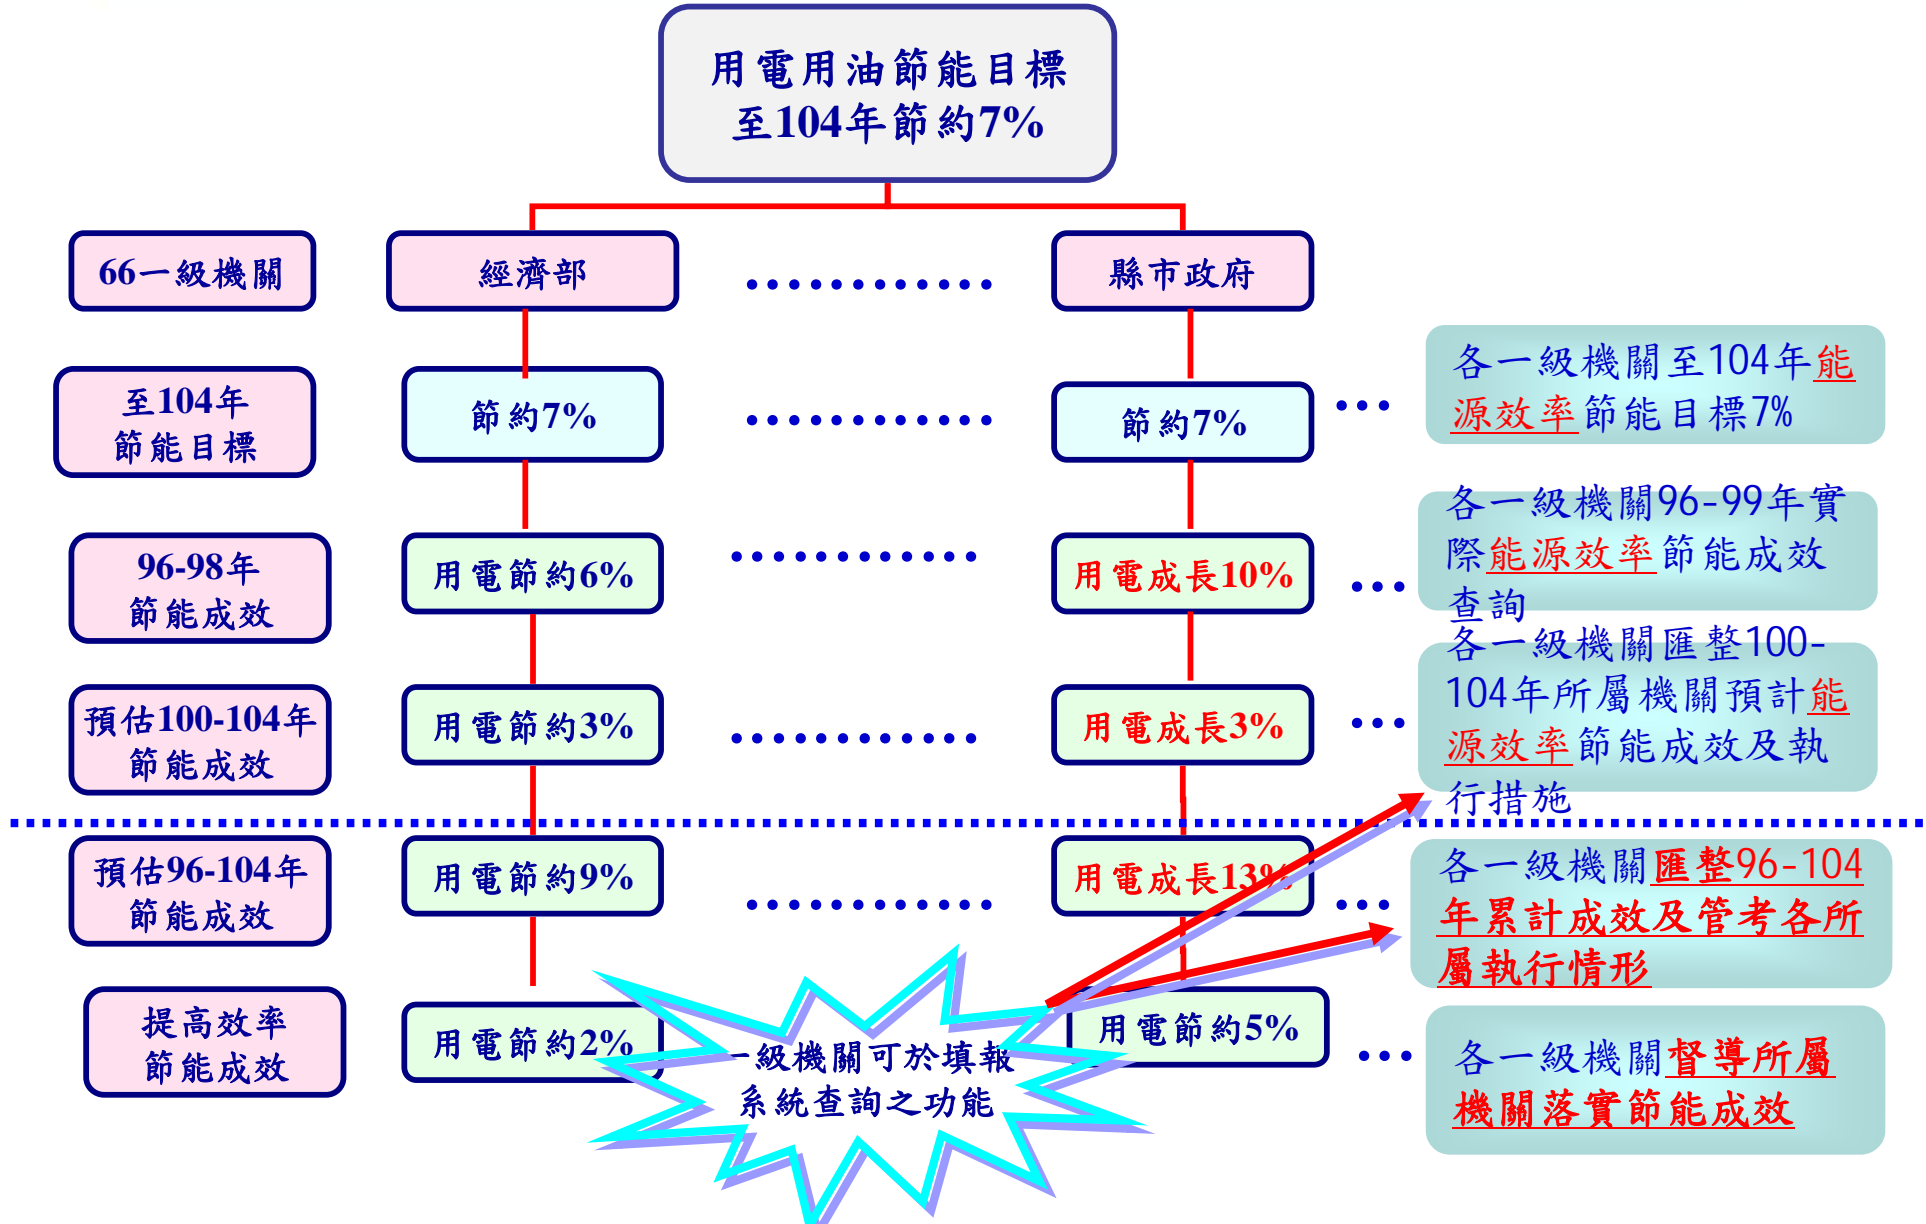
用電用油節能目標
至104年節約7%

66一級機關

經濟部

縣市政府

至104年
節能目標

節約7%

節約7%

各一級機關至104年能源效率節能目標7%

96-98年
節能成效

用電節約6%

用電成長10%

各一級機關96-99年實際能源效率節能成效查詢

預估100-104年
節能成效

用電節約3%

用電成長3%

各一級機關匯整100-104年所屬機關預計能源效率節能成效及執行措施

預估96-104年
節能成效

用電節約9%

用電成長13%

各一級機關匯整96-104年累計成效及管考各所屬執行情形

提高效率
節能成效

用電節約2%

一級機關可於填報系統查詢之功能

用電節約5%

各一級機關督導所屬機關落實節能成效